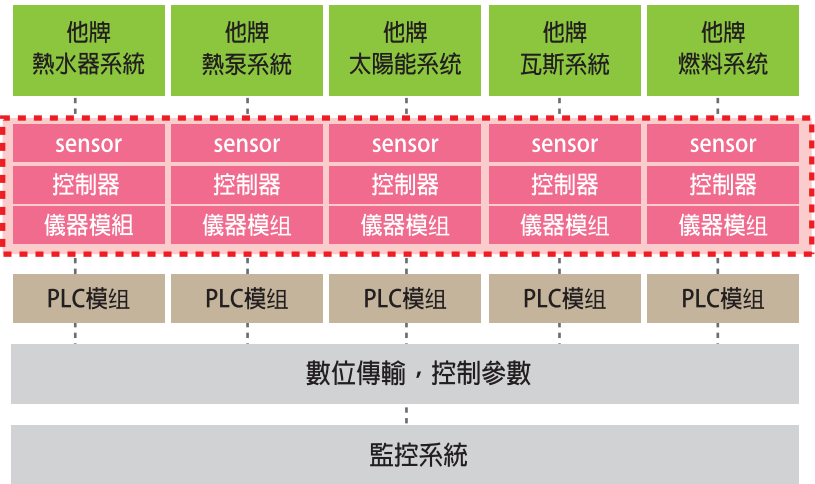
他牌
熱水器系統

他牌
熱泵系統

他牌
太陽能系統

他牌
瓦斯系統

他牌
燃料系統

sensor
控制器
儀器模組

sensor
控制器
儀器模組

sensor
控制器
儀器模組

sensor
控制器
儀器模組

sensor
控制器
儀器模組

PLC模组

PLC模组

PLC模组

PLC模组

PLC模组

數位傳輸，控制參數

監控系統